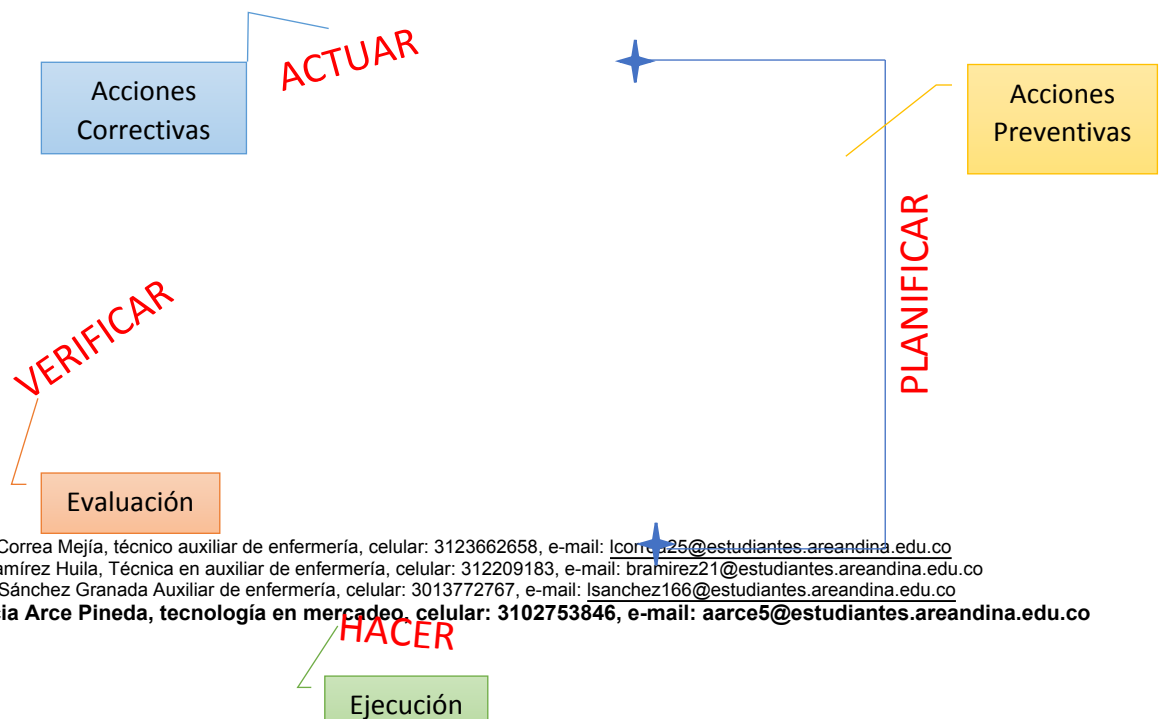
Acciones Correctivas

ACTUAR

Acciones Preventivas

PLANIFICAR

VERIFICAR

Evaluación

Correa Mejía, técnico auxiliar de enfermería, celular: 3123662658, e-mail: lcorr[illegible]25@estudiantes.areandina.edu.co
amírez Huila, Técnica en auxiliar de enfermería, celular: 312209183, e-mail: bramirez21@estudiantes.areandina.edu.co
Sánchez Granada Auxiliar de enfermería, celular: 3013772767, e-mail: lsanchez166@estudiantes.areandina.edu.co
ia Arce Pineda, tecnología en mercadeo, celular: 3102753846, e-mail: aarce5@estudiantes.areandina.edu.co

HACER

Ejecución